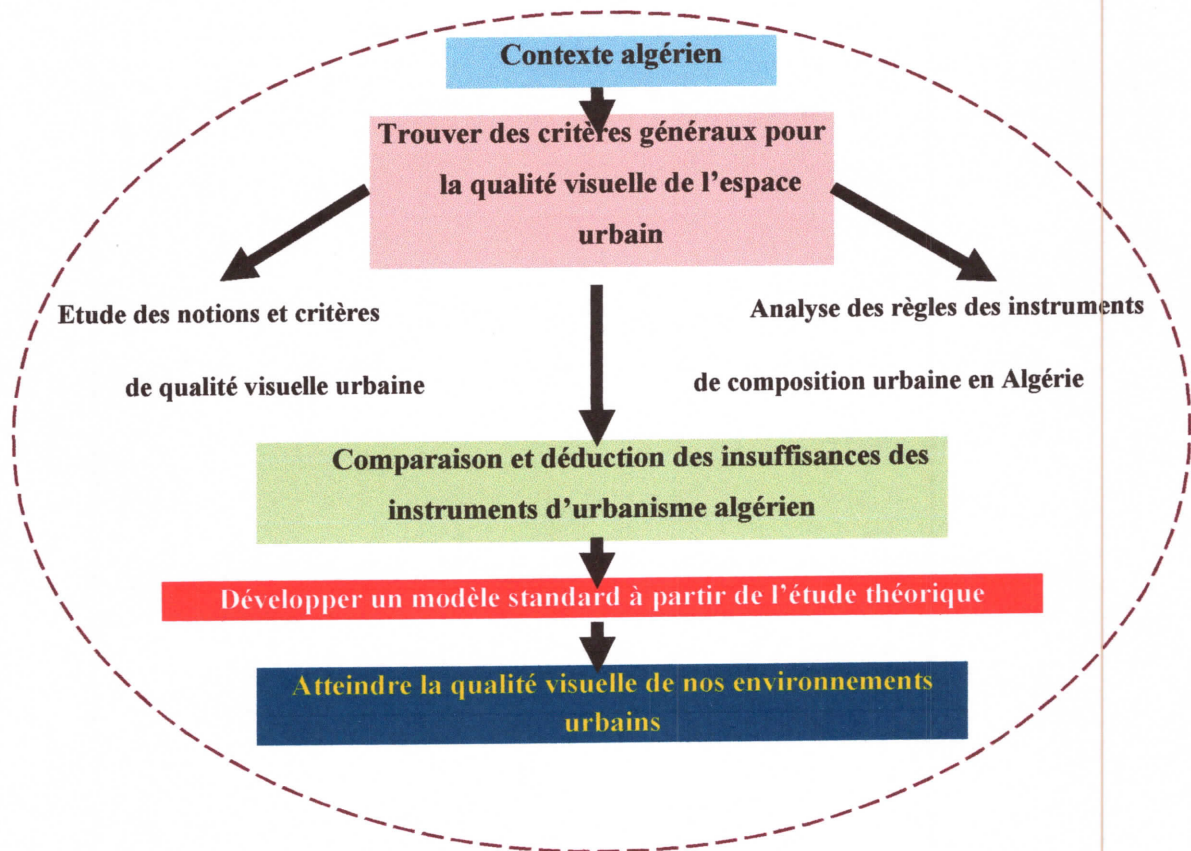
Contexte algérien

Trouver des critères généraux pour la qualité visuelle de l'espace urbain

Etude des notions et critères de qualité visuelle urbaine

Analyse des règles des instruments de composition urbaine en Algérie

Comparaison et déduction des insuffisances des instruments d'urbanisme algérien

Développer un modèle standard à partir de l'étude théorique

Atteindre la qualité visuelle de nos environnements urbains